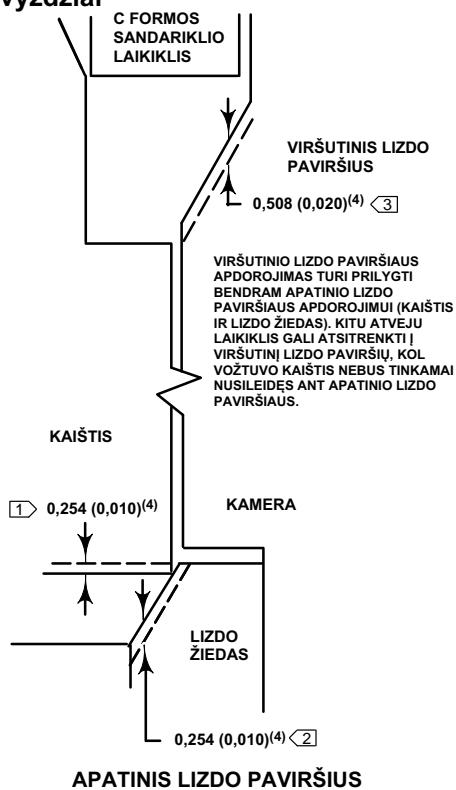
Vyzdžiai

C FORMOS SANDARIKLIO LAIKIKLIS

VIRŠUTINIS LIZDO PAVIRŠIUS

0,508 (0,020)$^{(4)}$ 3

VIRŠUTINIO LIZDO PAVIRŠIAUS APDOROJIMAS TURI PRILYGTI BENDRAM APATINIO LIZDO PAVIRŠIAUS APDOROJIMUI (KAIŠTIS IR LIZDO ŽIEDAS). KITU ATVEJU LAIKIKLIS GALI ATSITRENKTI Į VIRŠUTINĮ LIZDO PAVIRŠIŲ, KOL VOŽTUVO KAIŠTIS NEBUS TINKAMAI NUSILEIDĘS ANT APATINIO LIZDO PAVIRŠIAUS.

KAIŠTIS

1 0,254 (0,010)$^{(4)}$

KAMERA

LIZDO ŽIEDAS

0,254 (0,010)$^{(4)}$ 2

APATINIS LIZDO PAVIRŠIUS